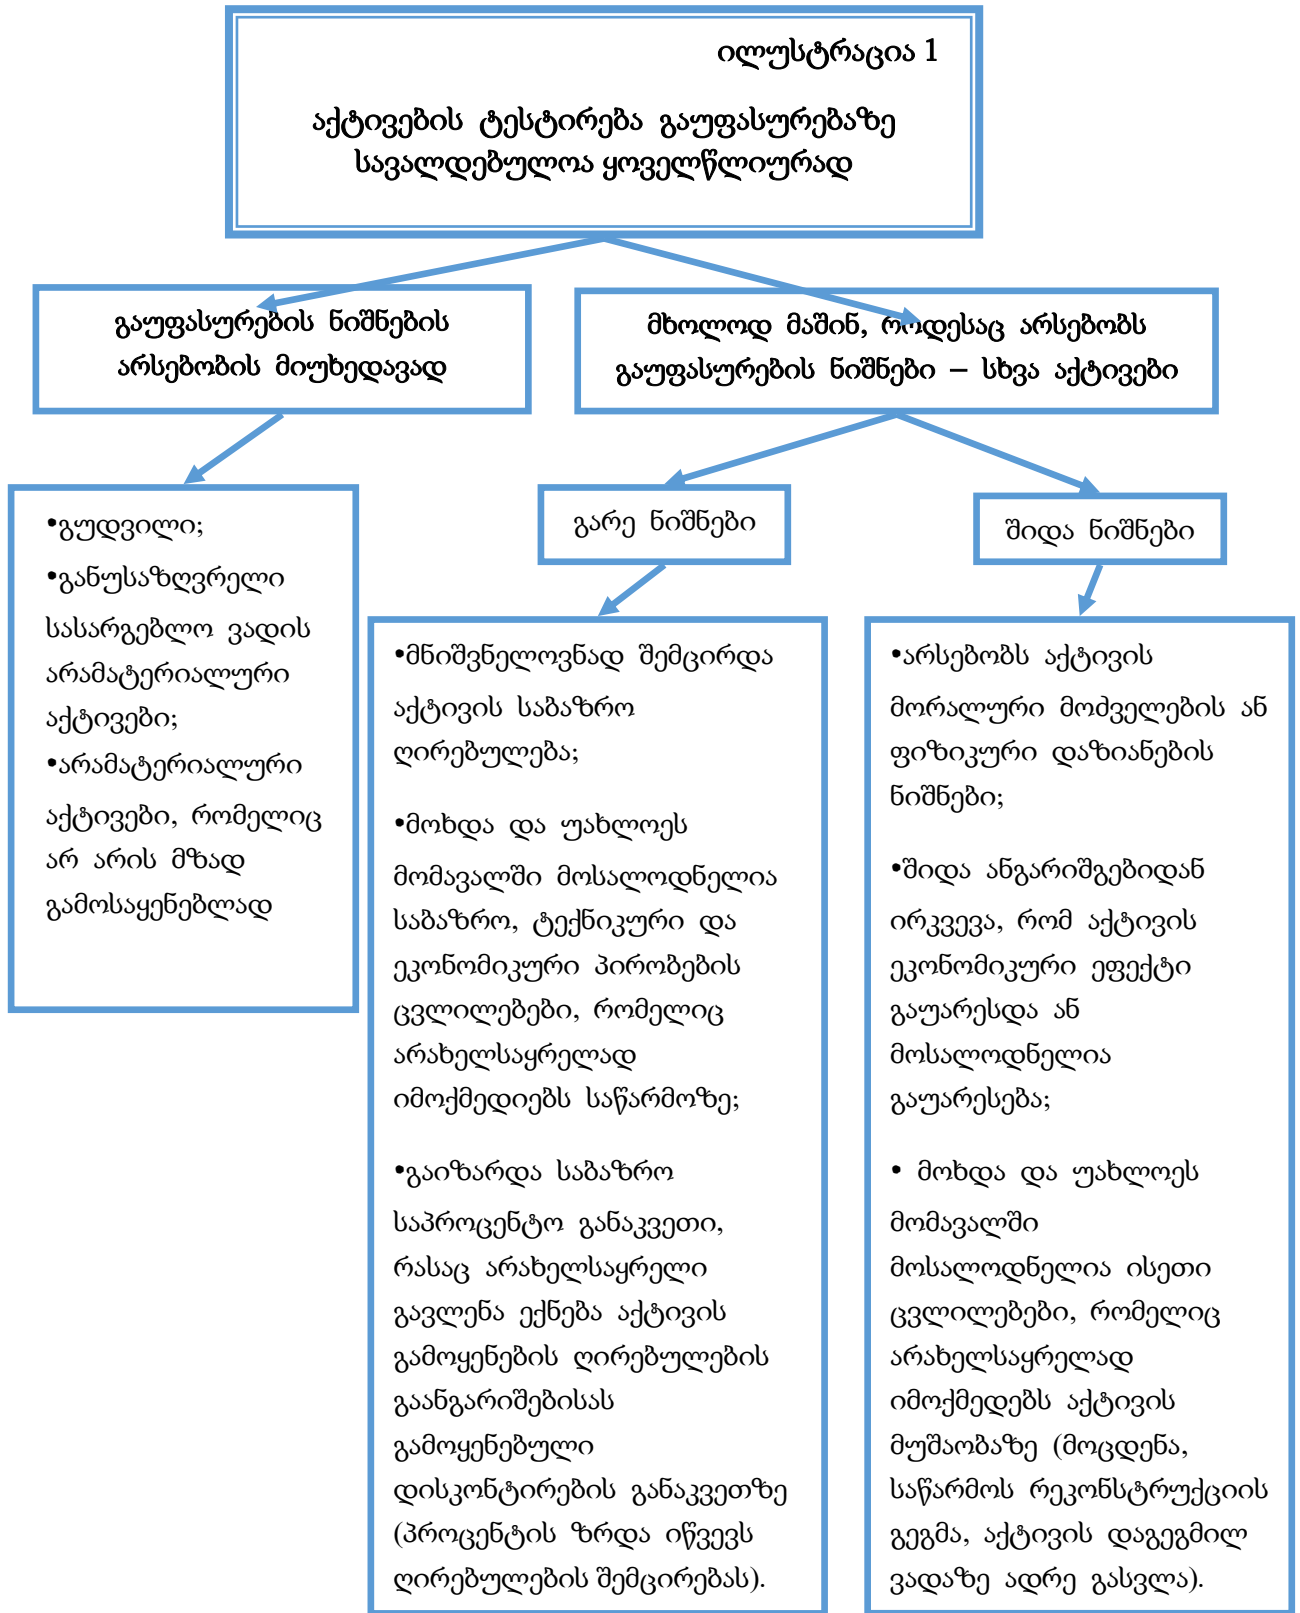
ილუსტრაცია 1

აქტივების ტესტირება გაუფასურებაზე სავალდებულოა ყოველწლიურად

გაუფასურების ნიშნების არსებობის მიუხედავად

მხოლოდ მაშინ, როდესაც არსებობს გაუფასურების ნიშნები – სხვა აქტივები

•გუდვილი;
•განუსაზღვრელი სასარგებლო ვადის არამატერიალური აქტივები;
•არამატერიალური აქტივები, რომელიც არ არის მზად გამოსაყენებლად

გარე ნიშნები

შიდა ნიშნები

•მნიშვნელოვნად შემცირდა აქტივის საბაზრო ღირებულება;

•მოხდა და უახლოეს მომავალში მოსალოდნელია საბაზრო, ტექნიკური და ეკონომიკური პირობების ცვლილებები, რომელიც არახელსაყრელად იმოქმედიებს საწარმოზე;

•გაიზარდა საბაზრო საპროცენტო განაკვეთი, რასაც არახელსაყრელი გავლენა ექნება აქტივის გამოყენების ღირებულების გაანგარიშებისას გამოყენებული დისკონტირების განაკვეთზე (პროცენტის ზრდა იწვევს ღირებულების შემცირებას).

•არსებობს აქტივის მორალური მოძველების ან ფიზიკური დაზიანების ნიშნები;

•შიდა ანგარიშგებიდან ირკვევა, რომ აქტივის ეკონომიკური ეფექტი გაუარესდა ან მოსალოდნელია გაუარესება;

• მოხდა და უახლოეს მომავალში მოსალოდნელია ისეთი ცვლილებები, რომელიც არახელსაყრელად იმოქმედებს აქტივის მუშაობაზე (მოცდენა, საწარმოს რეკონსტრუქციის გეგმა, აქტივის დაგეგმილ ვადაზე ადრე გასვლა).